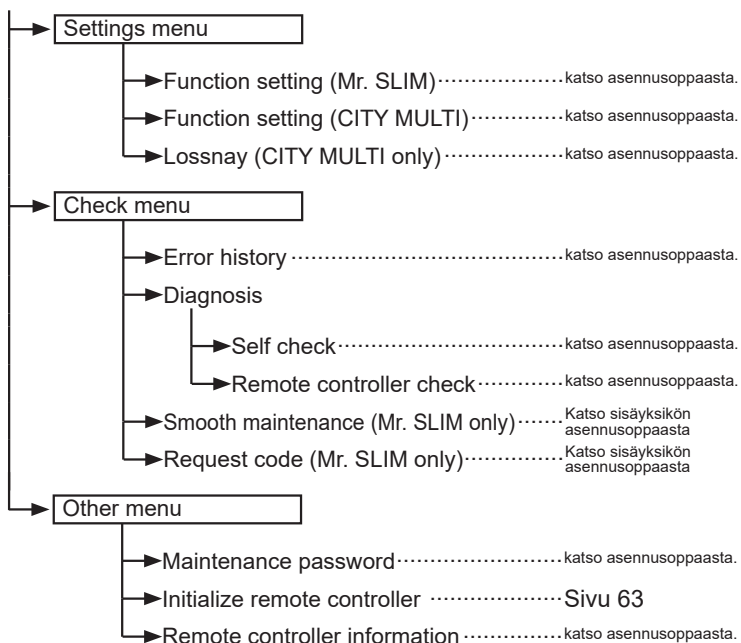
Settings menu

Function setting (Mr. SLIM) katso asennusoppaasta.

Function setting (CITY MULTI) katso asennusoppaasta.

Lossnay (CITY MULTI only) katso asennusoppaasta.

Check menu

Error history katso asennusoppaasta.

Diagnosis

Self check katso asennusoppaasta.

Remote controller check katso asennusoppaasta.

Smooth maintenance (Mr. SLIM only) Katso sisäyksikön asennusoppaasta

Request code (Mr. SLIM only) Katso sisäyksikön asennusoppaasta

Other menu

Maintenance password katso asennusoppaasta.

Initialize remote controller Sivu 63

Remote controller information katso asennusoppaasta.